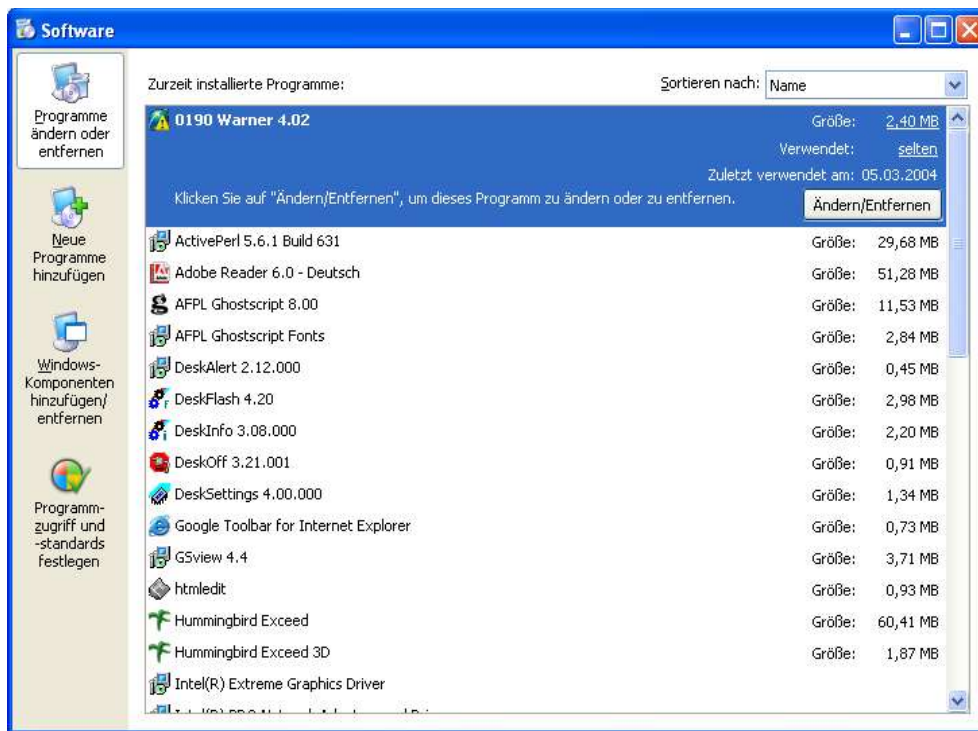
Software

Programme ändern oder entfernen

Neue Programme hinzufügen

Windows-Komponenten hinzufügen/ entfernen

Programmzugriff und -standards festlegen

Zurzeit installierte Programme:

Sortieren nach: Name

0190 Warner 4.02
Größe: 2,40 MB
Verwendet: selten
Zuletzt verwendet am: 05.03.2004
Klicken Sie auf "Ändern/Entfernen", um dieses Programm zu ändern oder zu entfernen.
Ändern/Entfernen

| | | |
|---|---|---|
| ActivePerl 5.6.1 Build 631 | Größe: | 29,68 MB |
| Adobe Reader 6.0 - Deutsch | Größe: | 51,28 MB |
| AFPL Ghostscript 8.00 | Größe: | 11,53 MB |
| AFPL Ghostscript Fonts | Größe: | 2,84 MB |
| DeskAlert 2.12.000 | Größe: | 0,45 MB |
| DeskFlash 4.20 | Größe: | 2,98 MB |
| DeskInfo 3.08.000 | Größe: | 2,20 MB |
| DeskOff 3.21.001 | Größe: | 0,91 MB |
| DeskSettings 4.00.000 | Größe: | 1,34 MB |
| Google Toolbar for Internet Explorer | Größe: | 0,73 MB |
| GSview 4.4 | Größe: | 3,71 MB |
| htmledit | Größe: | 0,93 MB |
| Hummingbird Exceed | Größe: | 60,41 MB |
| Hummingbird Exceed 3D | Größe: | 1,87 MB |
| Intel(R) Extreme Graphics Driver | | |
| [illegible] | | |